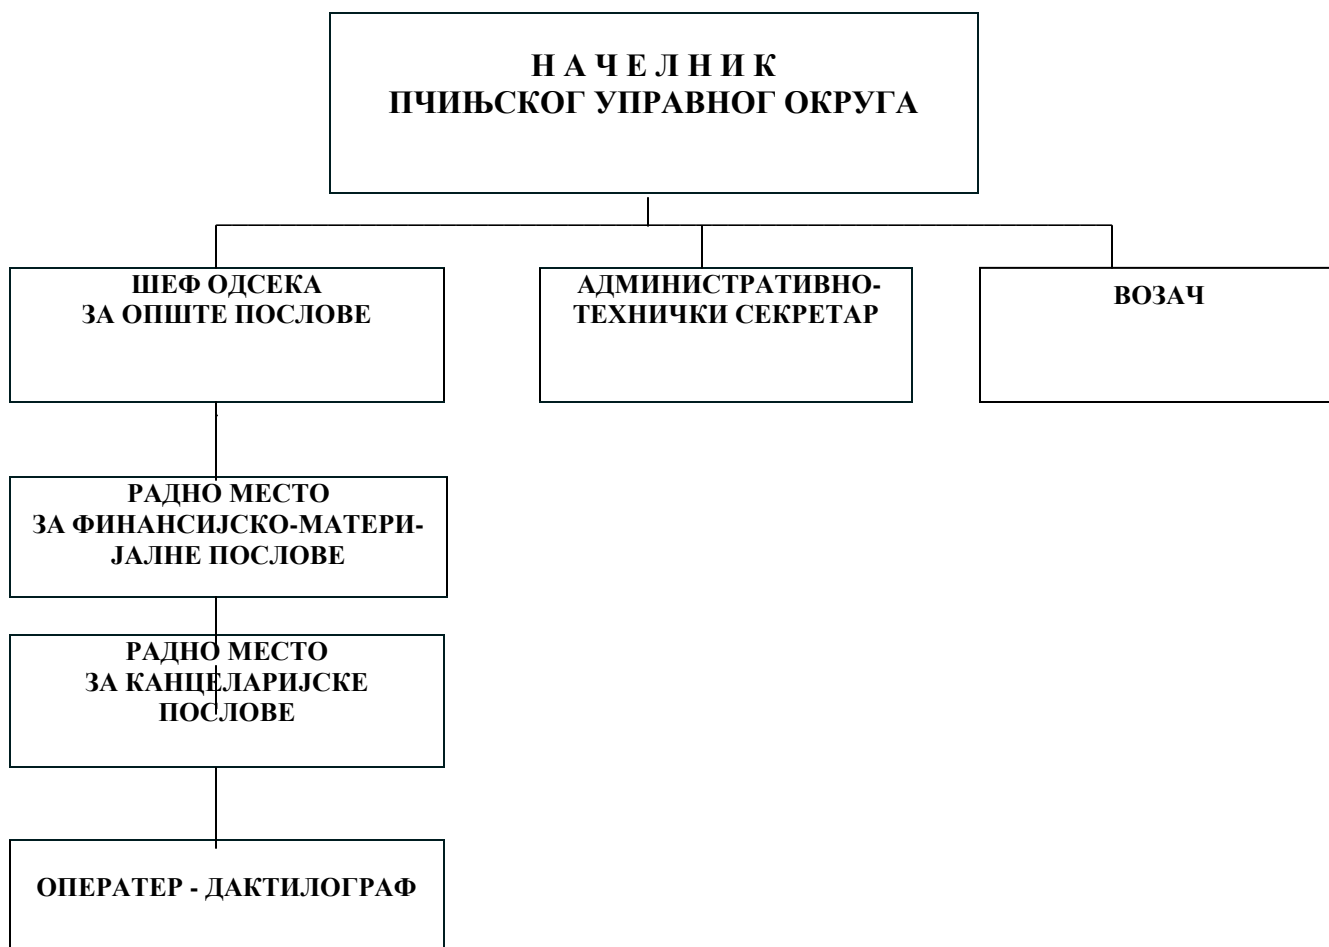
Н А Ч Е Л Н И К
ПЧИЊСКОГ УПРАВНОГ ОКРУГА

ШЕФ ОДСЕКА
ЗА ОПШТЕ ПОСЛОВЕ

АДМИНИСТРАТИВНО-ТЕХНИЧКИ СЕКРЕТАР

ВОЗАЧ

РАДНО МЕСТО
ЗА ФИНАНСИЈСКО-МАТЕРИЈАЛНЕ ПОСЛОВЕ

РАДНО МЕСТО
ЗА КАНЦЕЛАРИЈСКЕ ПОСЛОВЕ

ОПЕРАТЕР - ДАКТИЛОГРАФ